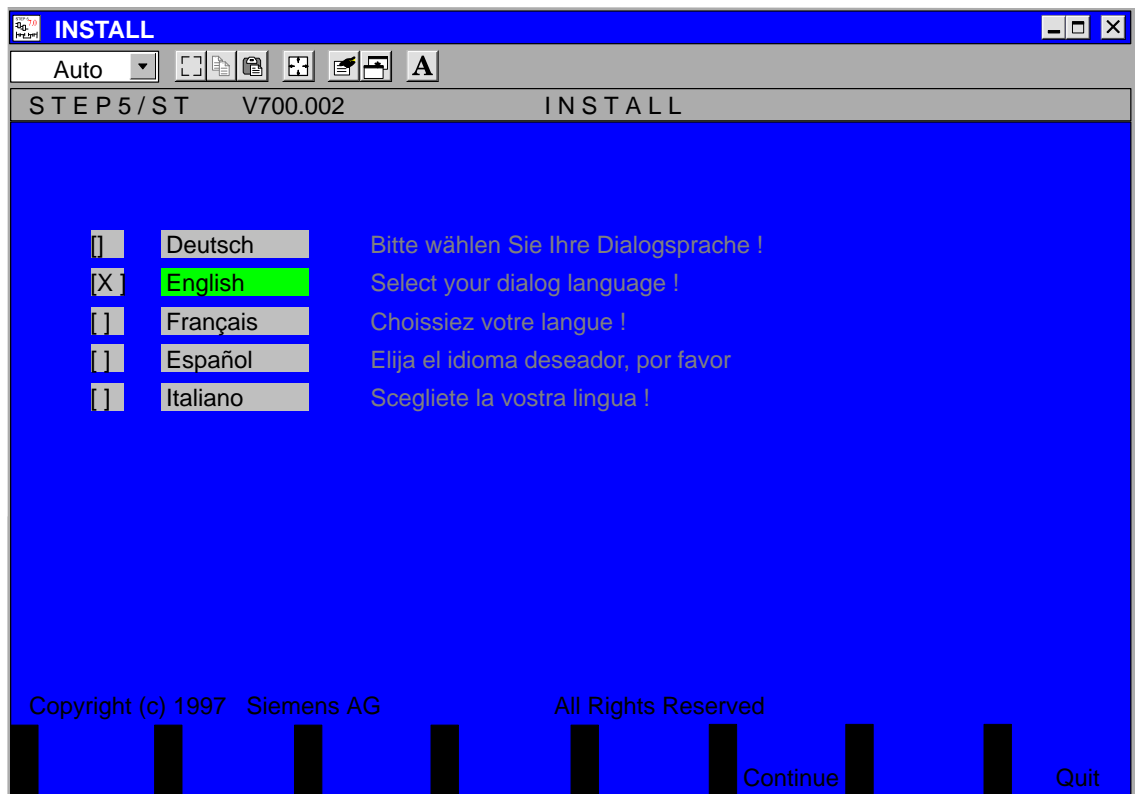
INSTALL

Auto

S T E P 5 / S T V700.002 I N S T A L L

[] Deutsch Bitte wählen Sie Ihre Dialogsprache !

[X ] English Select your dialog language !

[ ] Français Choissiez votre langue !

[ ] Español Elija el idioma deseador, por favor

[ ] Italiano Scegliete la vostra lingua !

Copyright (c) 1997 Siemens AG All Rights Reserved

Continue Quit